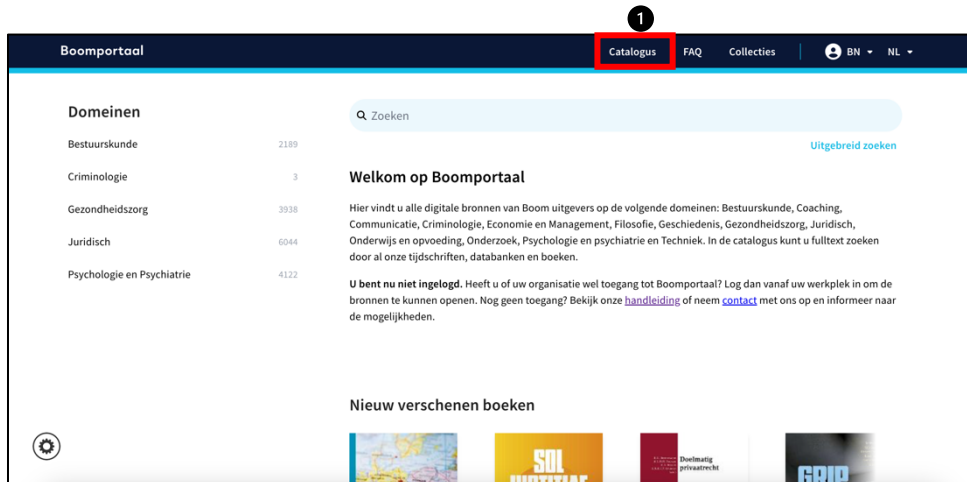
1

Boomportaal

Catalogus FAQ Collecties BN NL

Domeinen

Bestuurskunde 2189

Criminologie 3

Gezondheidszorg 3938

Juridisch 6044

Psychologie en Psychiatrie 4122

Zoeken

Uitgebreid zoeken

Welkom op Boomportaal

Hier vindt u alle digitale bronnen van Boom uitgevers op de volgende domeinen: Bestuurskunde, Coaching, Communicatie, Criminologie, Economie en Management, Filosofie, Geschiedenis, Gezondheidszorg, Juridisch, Onderwijs en opvoeding, Onderzoek, Psychologie en psychiatrie en Techniek. In de catalogus kunt u fulltext zoeken door al onze tijdschriften, databanken en boeken.

**U bent nu niet ingelogd.** Heeft u of uw organisatie wel toegang tot Boomportaal? Log dan vanaf uw werkplek in om de bronnen te kunnen openen. Nog geen toegang? Bekijk onze handleiding of neem contact met ons op en informeer naar de mogelijkheden.

Nieuw verschenen boeken

SOL

Doelmatig privaatrecht

GRIP